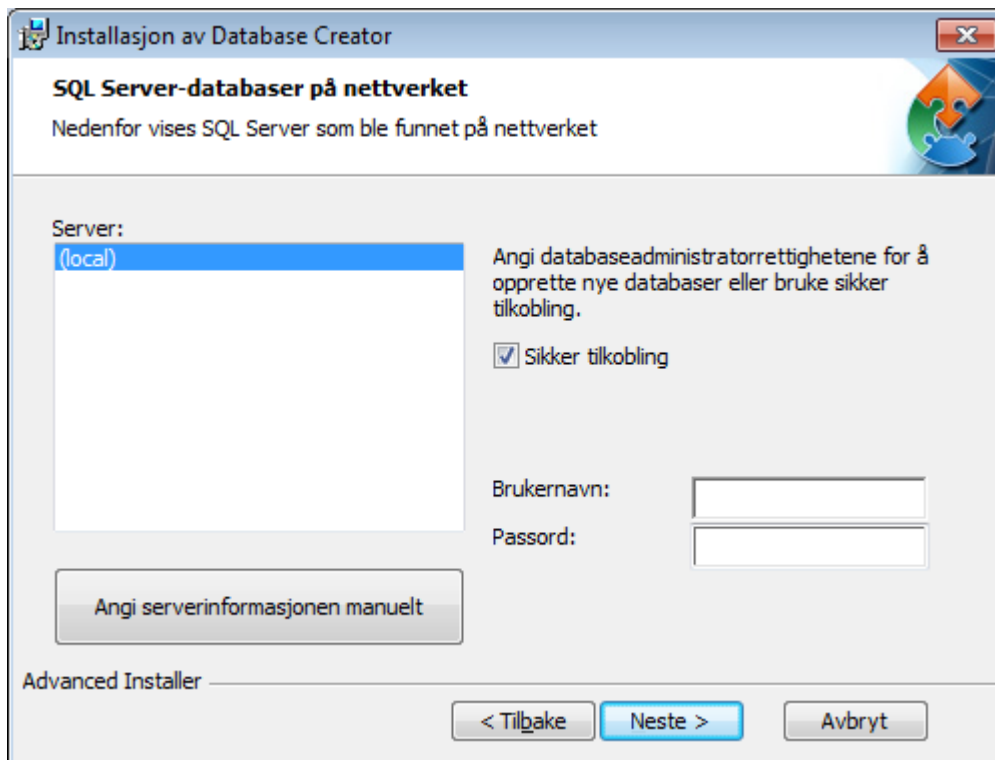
Installasjon av Database Creator

SQL Server-databaser på nettverket

Nedenfor vises SQL Server som ble funnet på nettverket

Server:

(local)

Angi databaseadministratorrettighetene for å opprette nye databaser eller bruke sikker tilkobling.

Sikker tilkobling

Brukernavn:

Passord:

Angi serverinformasjonen manuelt

Advanced Installer

< Tilbake

Neste >

Avbryt